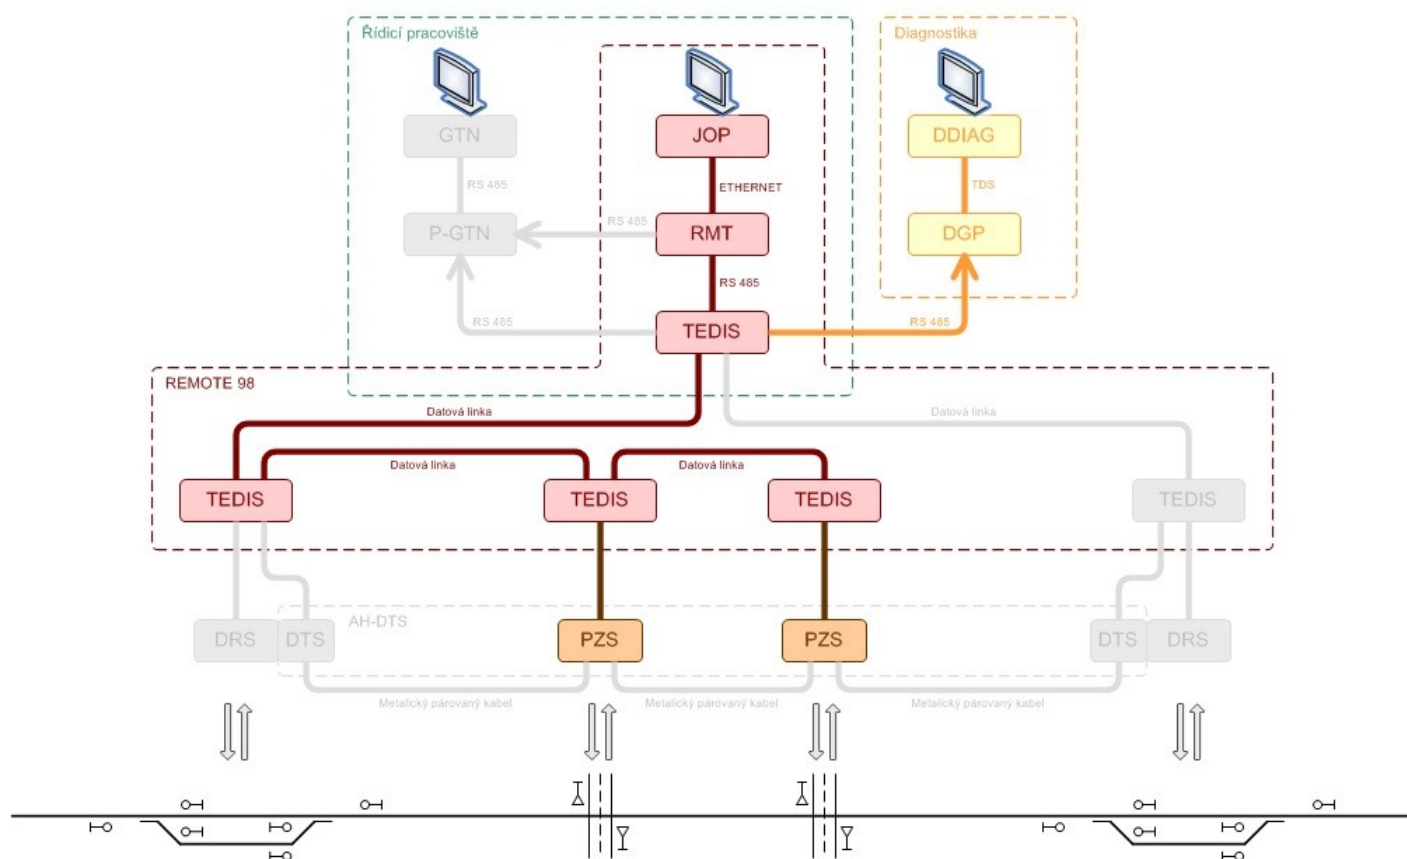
Řídicí pracoviště

Diagnostika

GTN

JOP

DDIAG

RS 485

ETHERNET

TDS

RS 485

P-GTN

RMT

DGP

RS 485

RS 485

RS 485

TEDIS

REMOTE 98

Datová linka

Datová linka

Datová linka

Datová linka

Datová linka

TEDIS

TEDIS

TEDIS

TEDIS

AH-DTS

DRS

DTS

PZS

PZS

DTS

DRS

Metalický párovaný kabel

Metalický párovaný kabel

Metalický párovaný kabel